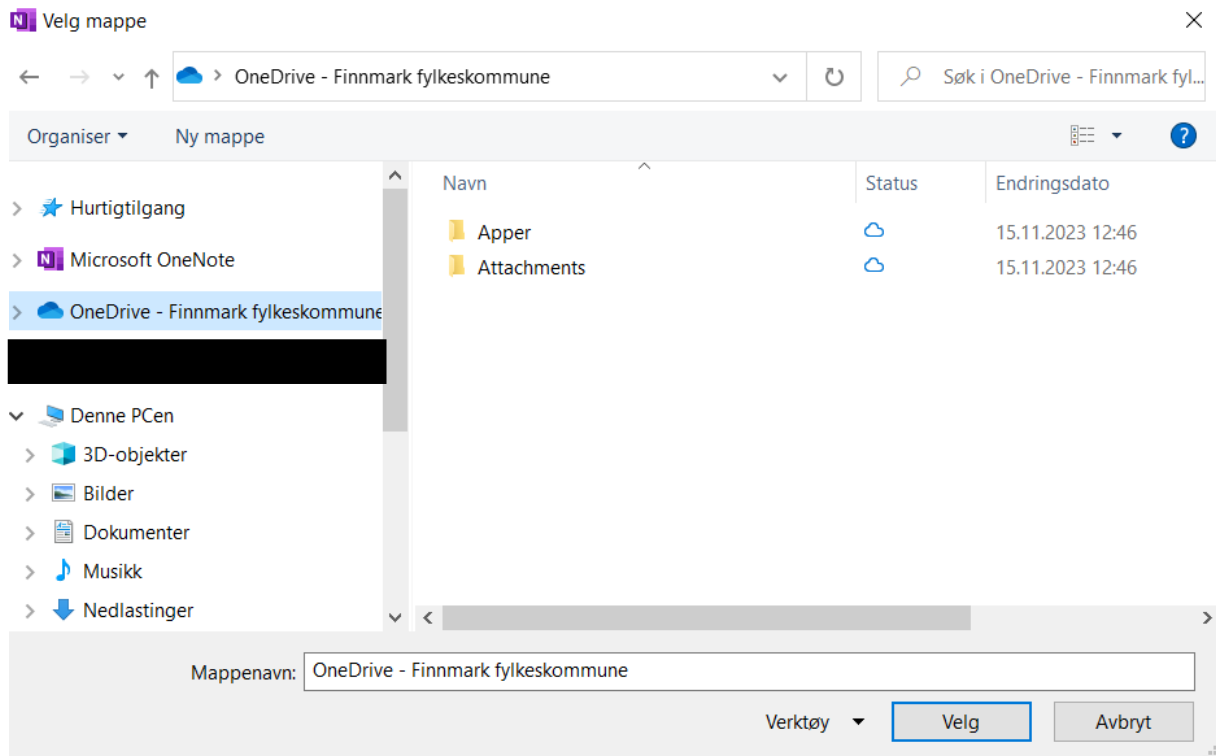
Velg mappe

OneDrive - Finnmark fylkeskommune

Søk i OneDrive - Finnmark fyl...

Organiser

Ny mappe

Hurtigtilgang

Microsoft OneNote

OneDrive - Finnmark fylkeskommune

Denne PCen

3D-objekter

Bilder

Dokumenter

Musikk

Nedlastinger

| Navn | Status | Endringsdato |
|---|---|---|
| Apper | | 15.11.2023 12:46 |
| Attachments | | 15.11.2023 12:46 |

Mappenavn: OneDrive - Finnmark fylkeskommune

Verktøy

Velg

Avbryt